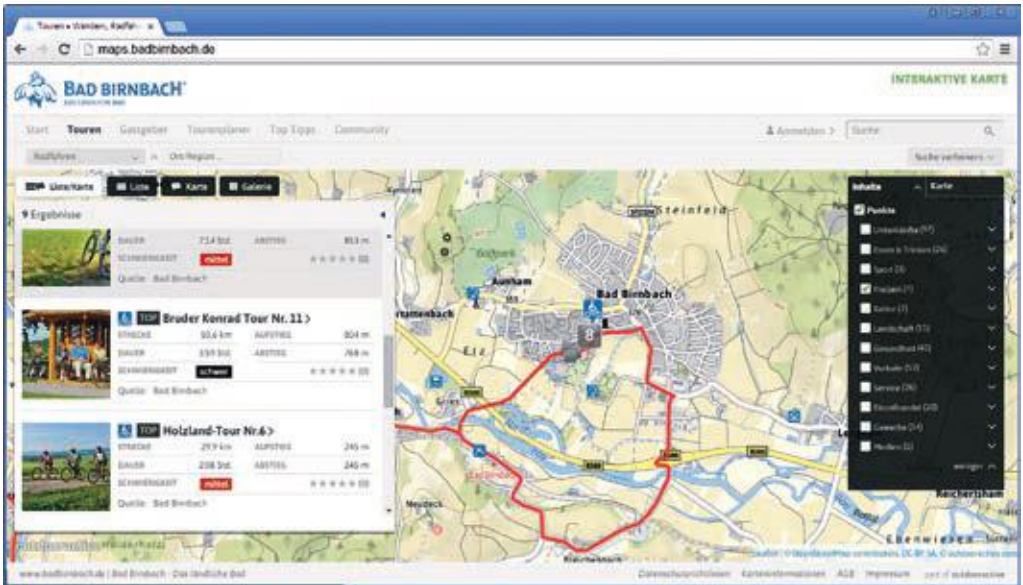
Touren • Wandern, Radfahr... ×

maps.badbirnbach.de

BAD BIRNBACH
DAS LÄNDLICHE BAD

INTERAKTIVE KARTE

Start Touren Gastgeber Tourenplaner Top Tipps Community

Anmelden > Suche

Radfahren Ort/Region...

Suche verfeinern

Liste/Karte Liste Karte Galerie

9 Ergebnisse

DAUER 7:14 Std. ABSTIEG 813 m
SCHWIERIGKEIT mittel
Quelle: Bad Birnbach

TOP Bruder Konrad Tour Nr. 11 >
STRECKE 50,6 km AUFSTIEG 804 m
DAUER 3:59 Std. ABSTIEG 768 m
SCHWIERIGKEIT schwer
Quelle: Bad Birnbach

TOP Holzland-Tour Nr.6 >
STRECKE 29,9 km AUFSTIEG 245 m
DAUER 2:08 Std. ABSTIEG 245 m
SCHWIERIGKEIT mittel
Quelle: Bad Birnbach

Inhalte Karte
Punkte
Unterkünfte (97)
Essen & Trinken (26)
Sport (3)
Freizeit (7)
Kultur (3)
Landschaft (13)
Gesundheit (40)
Verkehr (13)
Service (36)
Einzelhandel (20)
Gewerbe (14)
Medien (1)
weniger

Steinfeld
Aunham
Bad Birnbach
Reichertsham
Ebenwiesen
Neudeck

www.badbirnbach.de | Bad Birnbach · Das ländliche Bad Datenschutzrichtlinien Karteninformationen AGB Impressum part of outdooractive